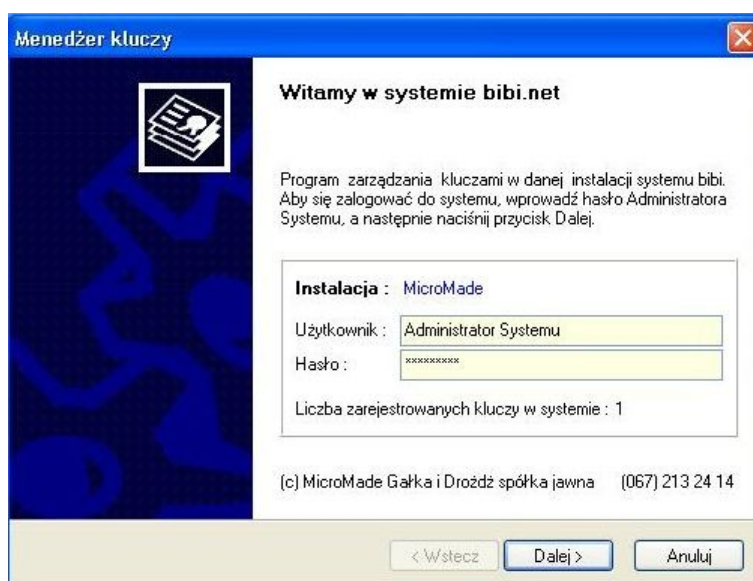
Menedżer kluczy

Witamy w systemie bibi.net

Program zarządzania kluczami w danej instalacji systemu bibi. Aby się zalogować do systemu, wprowadź hasło Administratora Systemu, a następnie naciśnij przycisk Dalej.

Instalacja : MicroMade

Użytkownik : Administrator Systemu

Hasło : *********

Liczba zarejestrowanych kluczy w systemie : 1

(c) MicroMade Gałka i Drożdż spółka jawna (067) 213 24 14

< Wstecz Dalej > Anuluj